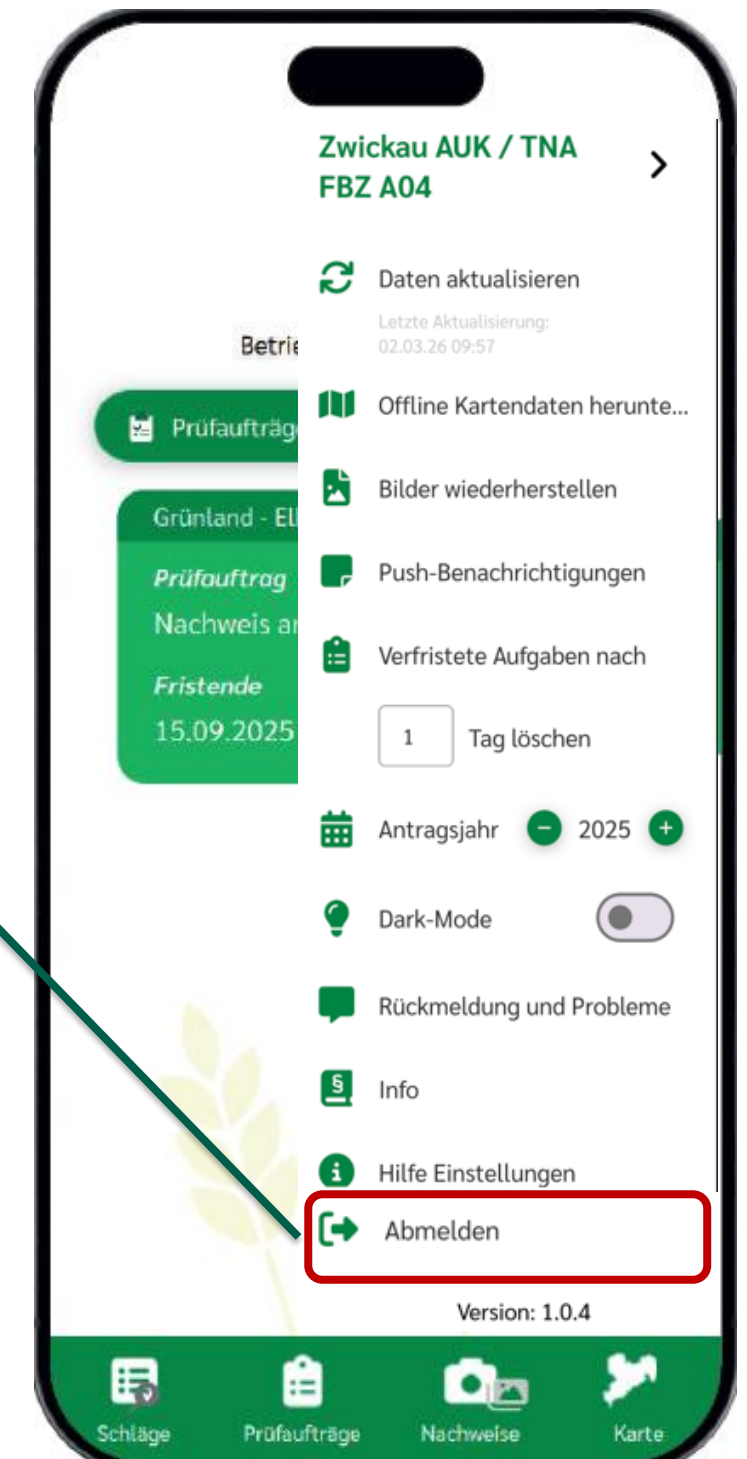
Betrie

Prüfaufträge

Grünland - El

Prüfauftrag
Nachweis a

Fristende
15.09.2025

Zwickau AUK / TNA
FBZ A04

Daten aktualisieren

Letzte Aktualisierung:
02.03.26 09:57

Offline Kartendaten herunte...

Bilder wiederherstellen

Push-Benachrichtigungen

Verfristete Aufgaben nach

1 Tag löschen

Antragsjahr 2025

Dark-Mode

Rückmeldung und Probleme

Info

Hilfe Einstellungen

Abmelden

Version: 1.0.4

Schläge Prüfaufträge Nachweise Karte